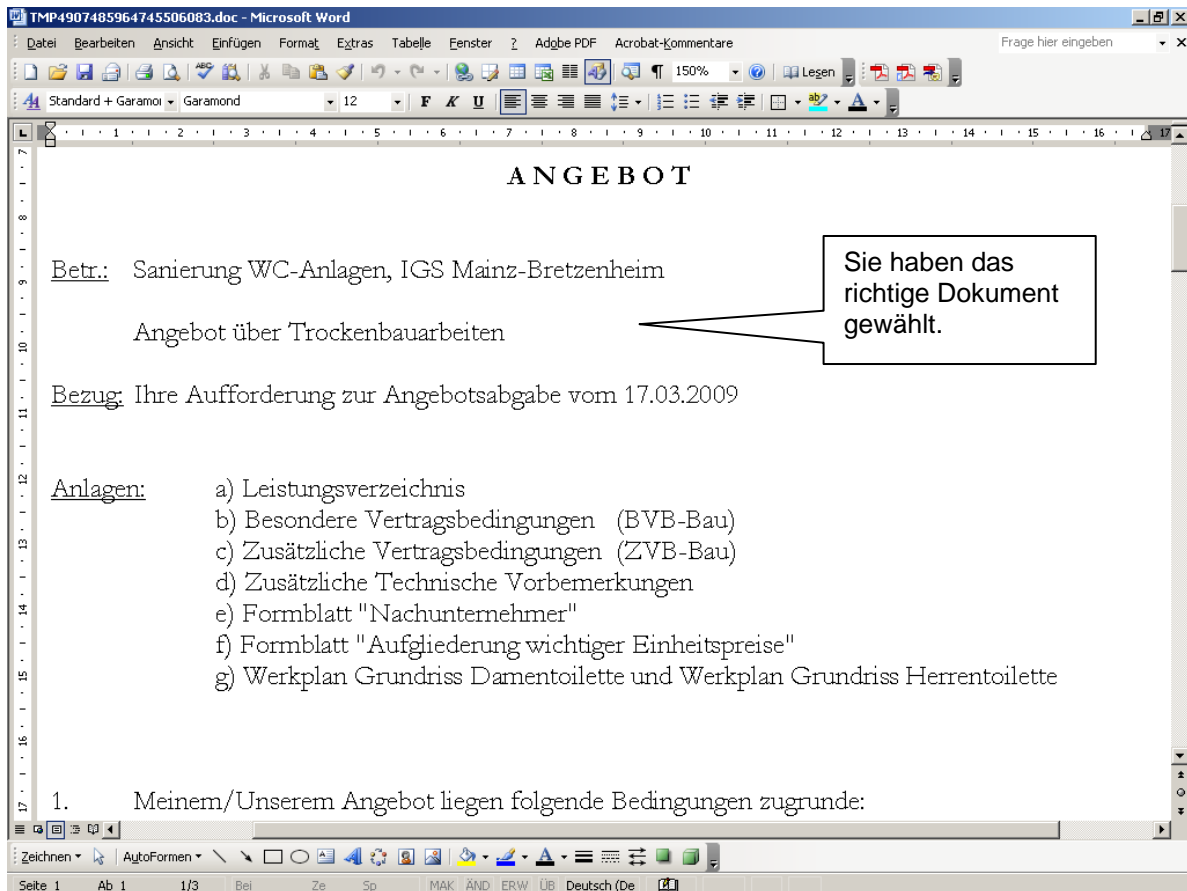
TMP49074859647455060083.doc - Microsoft Word

Datei Bearbeiten Ansicht Einfügen Format Extras Tabelle Fenster ? Adobe PDF Acrobat-Kommentare Frage hier eingeben

150% Lesen

Standard + Garamon Garamond 12 F K U

ANGEBOT

Betr.: Sanierung WC-Anlagen, IGS Mainz-Bretzenheim

Angebot über Trockenbauarbeiten

Sie haben das richtige Dokument gewählt.

Bezug: Ihre Aufforderung zur Angebotsabgabe vom 17.03.2009

Anlagen: a) Leistungsverzeichnis
b) Besondere Vertragsbedingungen (BVB-Bau)
c) Zusätzliche Vertragsbedingungen (ZVB-Bau)
d) Zusätzliche Technische Vorbemerkungen
e) Formblatt "Nachunternehmer"
f) Formblatt "Aufgliederung wichtiger Einheitspreise"
g) Werkplan Grundriss Damentoilette und Werkplan Grundriss Herrentoilette

1. Meinem/Unserem Angebot liegen folgende Bedingungen zugrunde:

Zeichnen AutoFormen

Seite 1 Ab 1 1/3 Bei Ze Sp MAK ÄND ERW ÜB Deutsch (De